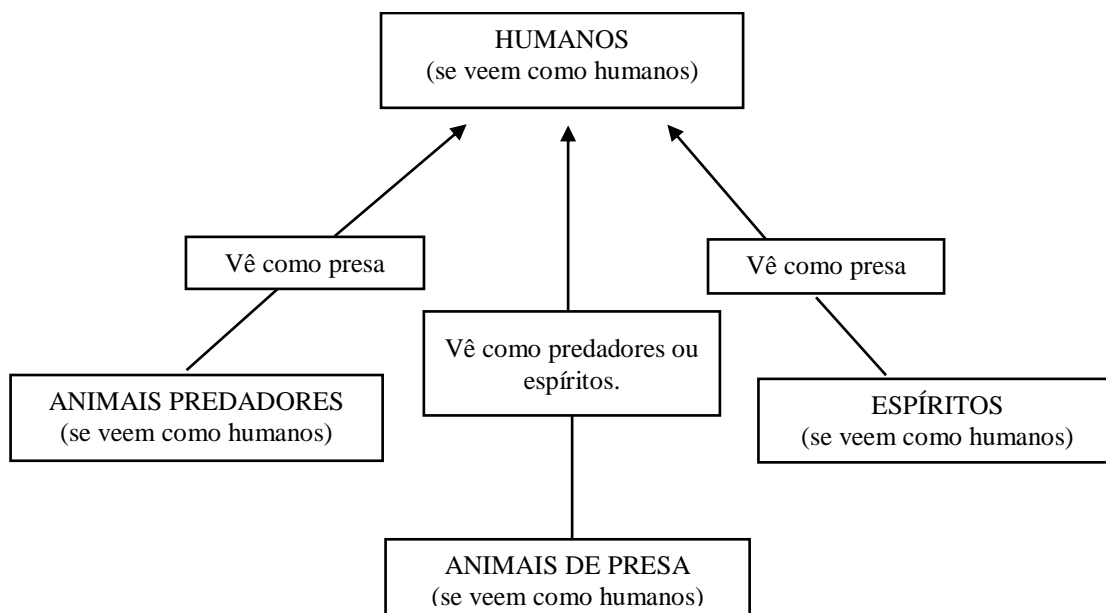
HUMANOS
(se veem como humanos)

Vê como presa

Vê como presa

Vê como predadores ou espíritos.

ANIMAIS PREDADORES
(se veem como humanos)

ESPÍRITOS
(se veem como humanos)

ANIMAIS DE PRESA
(se veem como humanos)